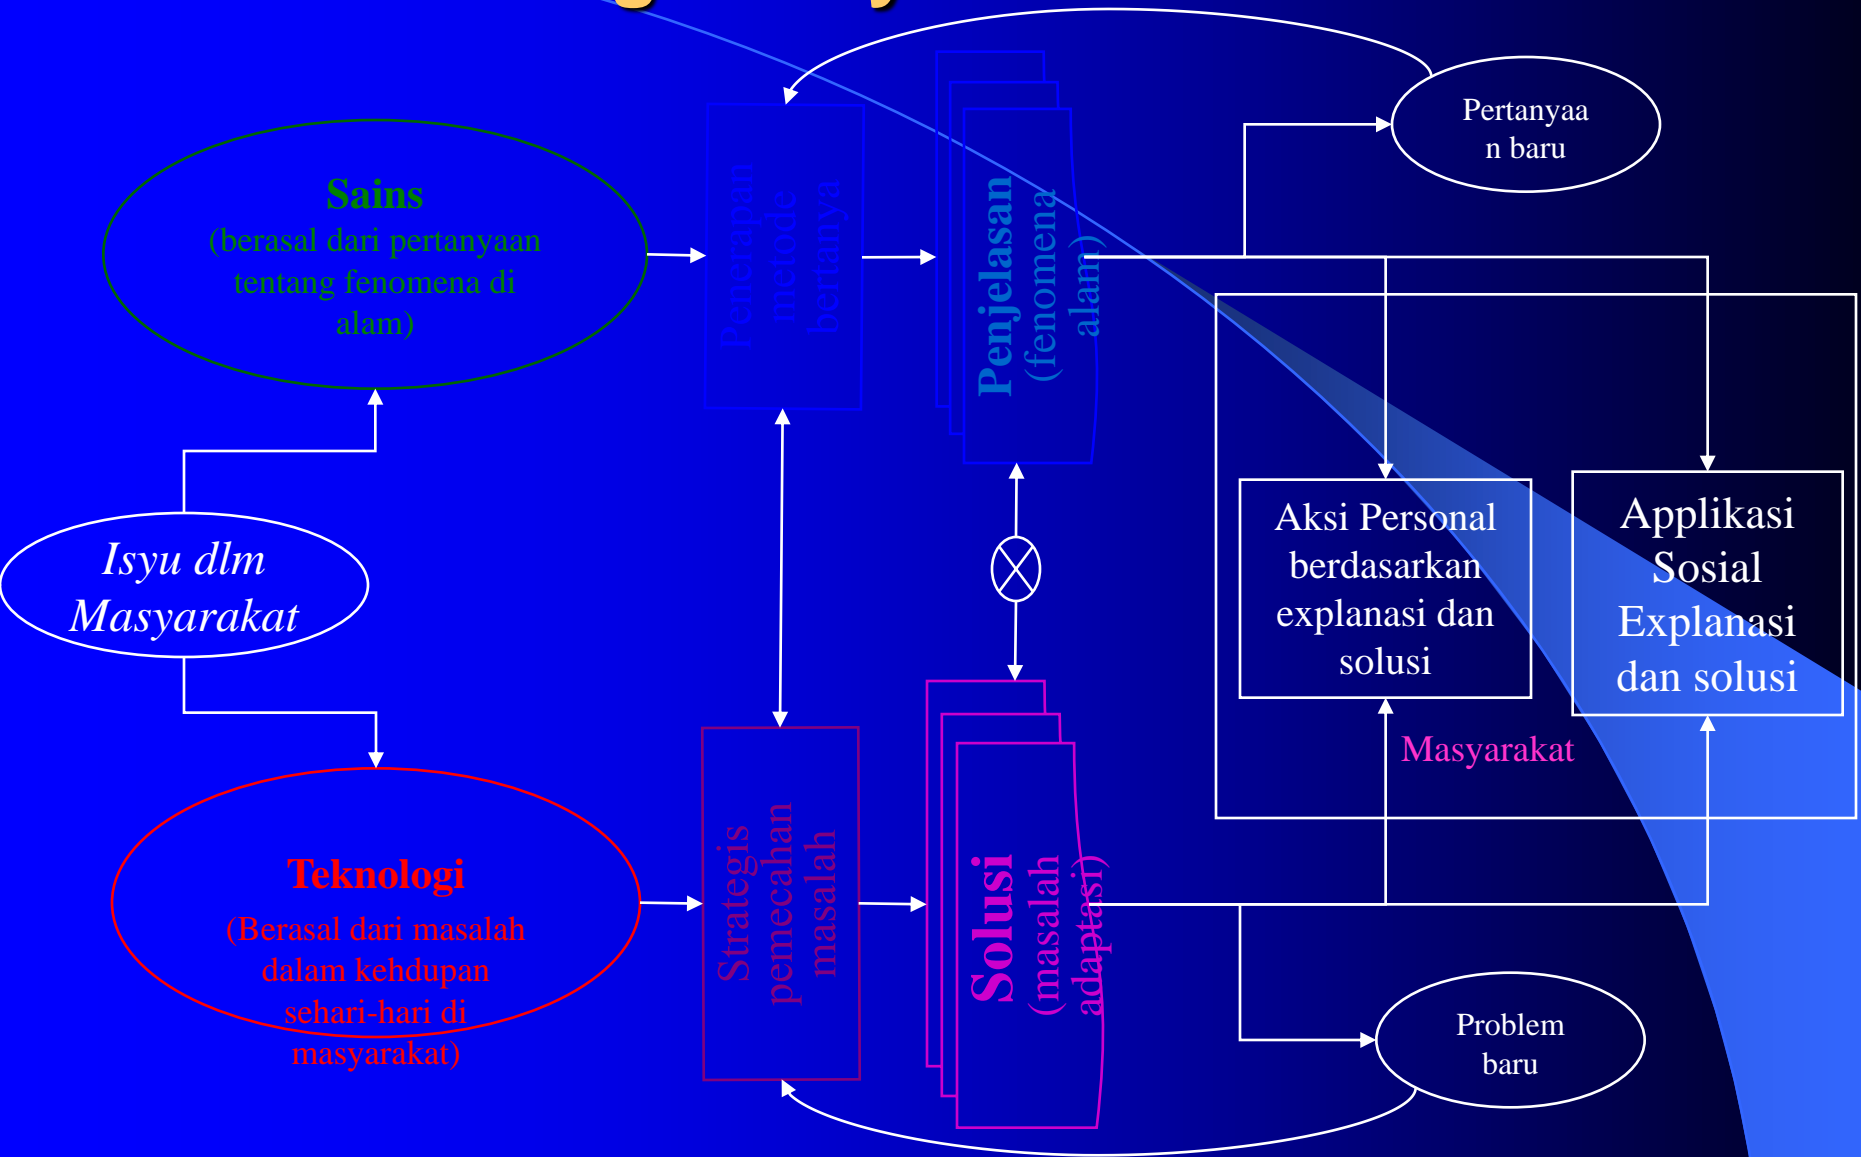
Sains
(berasal dari pertanyaan tentang fenomena di alam)

Penerapan metode bertanya

Penjelasan (fenomena alam)

Pertanyaa n baru

Isyu dlm Masyarakat

Aksi Personal berdasarkan explanasi dan solusi

Applikasi Sosial Explanasi dan solusi

Masyarakat

Teknologi
(Berasal dari masalah dalam kehdupan sehari-hari di masyarakat)

Strategis pemecahan masalah

Solusi (masalah adaptasi)

Problem baru